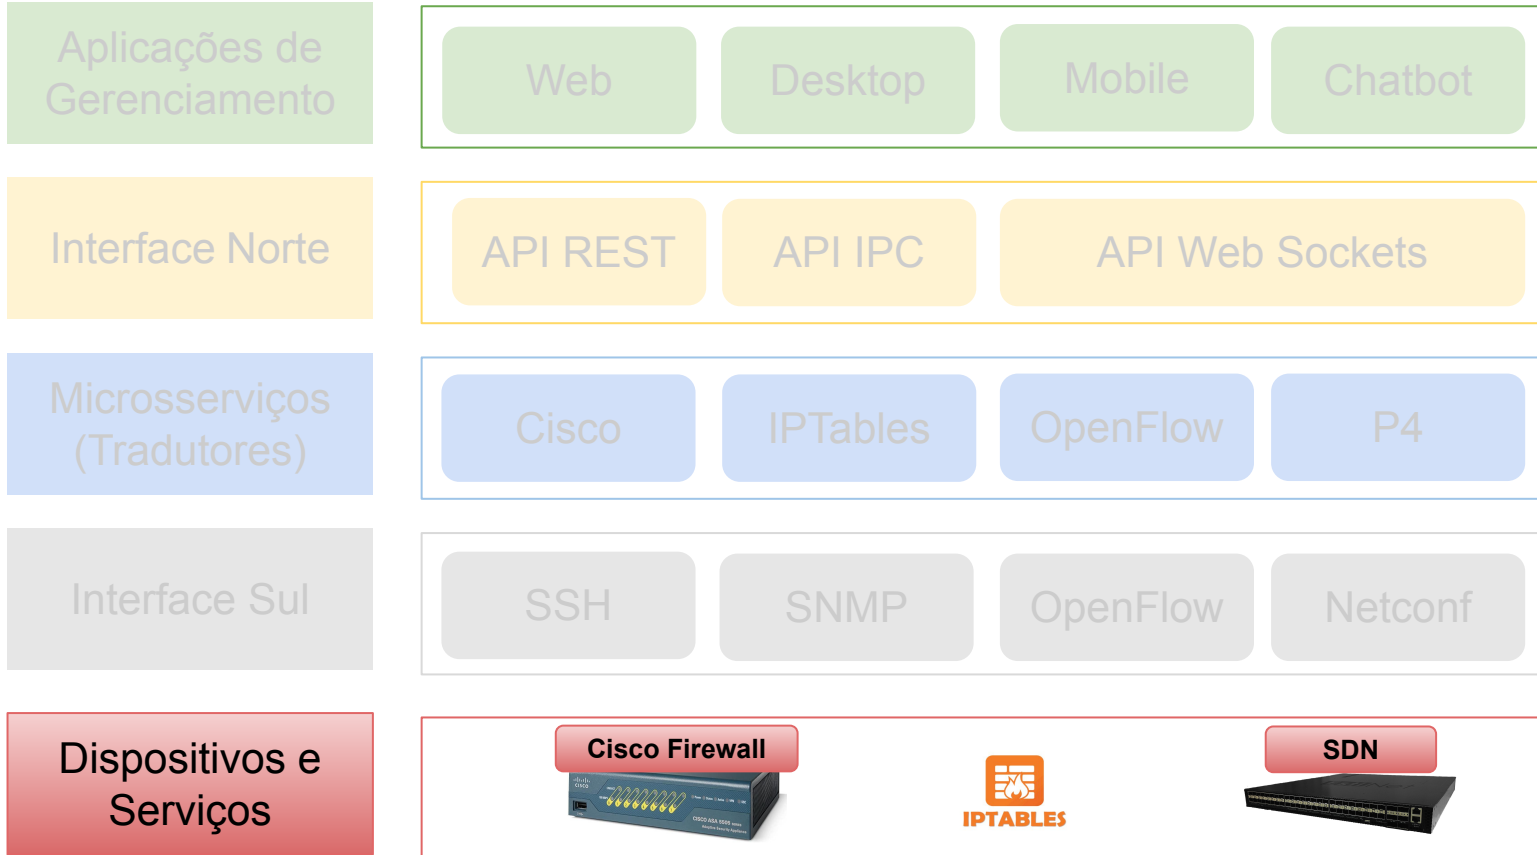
Aplicações de Gerenciamento

Web

Desktop

Mobile

Chatbot

Interface Norte

API REST

API IPC

API Web Sockets

Microsserviços (Tradutores)

Cisco

IPTables

OpenFlow

P4

Interface Sul

SSH

SNMP

OpenFlow

Netconf

Dispositivos e Serviços

Cisco Firewall

IPTABLES

SDN